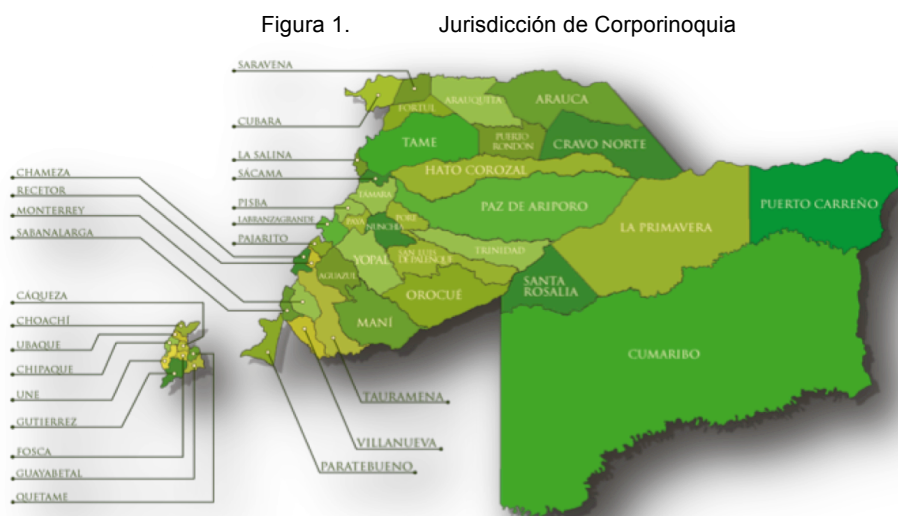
Figura 1. Jurisdicción de Corporinoquia

SARAVENA
CUBARA
LA SALINA
SÁCAMA
PISBA
LABRANZAGRANDE
PAJARITO
CHAMEZA
RECETOR
MONTERREY
SABANALARGA
CÁQUEZA
CHOACHÍ
UBAQUE
CHIPAQUE
UNE
GUTIERREZ
FOSCA
GUAVABETAL
QUETAME
FORTUL
ARAUQUITA
ARAUCA
TAME
PUERTO RONDON
CRAVO NORTE
HATO COROZAL
TAMARA
PAYA
PORE
NUNCHIA
PAZ DE ARIPORO
YOPAL
SAN LUIS DE PALENQUE
TRINIDAD
AGUAZUL
OROCUÉ
MANÍ
SANTA ROSALIA
LA PRIMAVERA
PUERTO CARREÑO
CUMARIBO
TAURAMENA
VILLANUEVA
PARATEBUENO